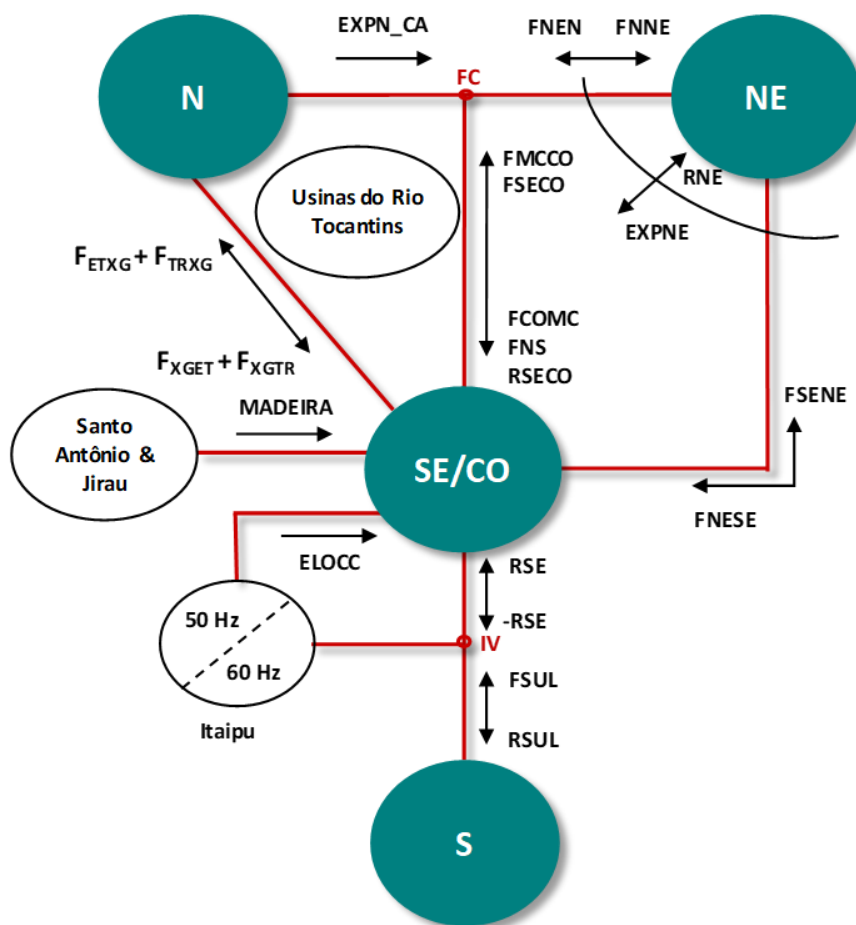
EXPN_CA

FNEN FNNE

N

FC

NE

FMCCO
FSECO

RNE

EXPNE

Usinas do Rio Tocantins

$F_{ETXG} + F_{TRXG}$

$F_{XGET} + F_{XGTR}$

FCOMC
FNS
RSECO

FSENE

Santo Antônio & Jirau

MADEIRA

SE/CO

FNESE

ELOCC

RSE

-RSE

50 Hz

60 Hz

IV

FSUL

RSUL

Itaipu

S